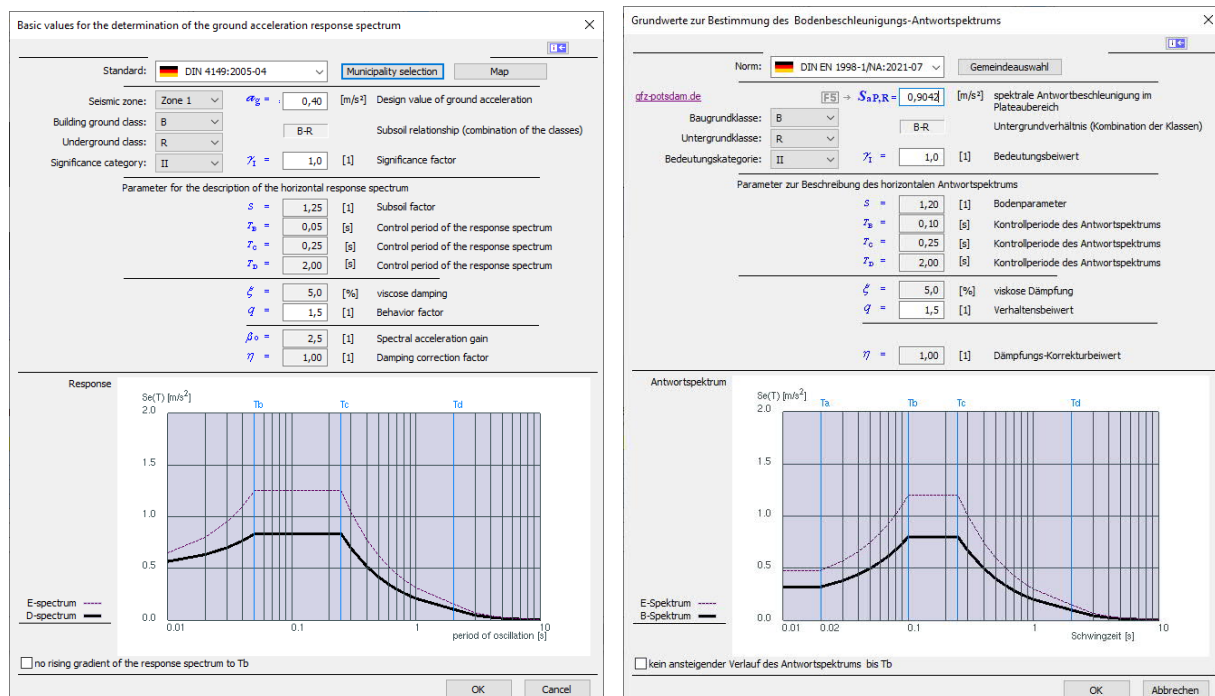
Basic values for the determination of the ground acceleration response spectrum

Standard: DIN 4149:2005-04
Municipality selection
Map

Seismic zone: Zone 1
$a_g$ = 0,40 [m/s²] Design value of ground acceleration
Building ground class: B
B-R
Subsoil relationship (combination of the classes)
Underground class: R
Significance category: II
$\gamma_I$ = 1,0 [1] Significance factor

Parameter for the description of the horizontal response spectrum
$S$ = 1,25 [1] Subsoil factor
$T_B$ = 0,05 [s] Control period of the response spectrum
$T_C$ = 0,25 [s] Control period of the response spectrum
$T_D$ = 2,00 [s] Control period of the response spectrum
$\xi$ = 5,0 [%] viscose damping
$q$ = 1,5 [1] Behavior factor
$\beta_0$ = 2,5 [1] Spectral acceleration gain
$\eta$ = 1,00 [1] Damping correction factor

Response
Se(T) [m/s²]
2.0
1.5
1.0
0.5
0.0
Tb
Tc
Td
0.01
0.1
1
10
period of oscillation [s]
E-spectrum
D-spectrum

no rising gradient of the response spectrum to Tb
OK
Cancel

Grundwerte zur Bestimmung des Bodenbeschleunigungs-Antwortspektrums

Norm: DIN EN 1998-1/NA:2021-07
Gemeindeauswahl

gfz-potsdam.de
F5 → $S_{aP,R}$ = 0,9042 [m/s²] spektrale Antwortbeschleunigung im Plateaubereich
Baugrundklasse: B
B-R
Untergrundverhältnis (Kombination der Klassen)
Untergrundklasse: R
Bedeutungskategorie: II
$\gamma_I$ = 1,0 [1] Bedeutungsbeiwert

Parameter zur Beschreibung des horizontalen Antwortspektrums
$S$ = 1,20 [1] Bodenparameter
$T_B$ = 0,10 [s] Kontrollperiode des Antwortspektrums
$T_C$ = 0,25 [s] Kontrollperiode des Antwortspektrums
$T_D$ = 2,00 [s] Kontrollperiode des Antwortspektrums
$\xi$ = 5,0 [%] viskose Dämpfung
$q$ = 1,5 [1] Verhaltensbeiwert
$\eta$ = 1,00 [1] Dämpfungs-Korrekturbeiwert

Antwortspektrum
Se(T) [m/s²]
2.0
1.5
1.0
0.5
0.0
Ta
Tb
Tc
Td
0.01
0.02
0.1
1
10
Schwingzeit [s]
E-Spektrum
B-Spektrum

kein ansteigender Verlauf des Antwortspektrums bis Tb
OK
Abbrechen